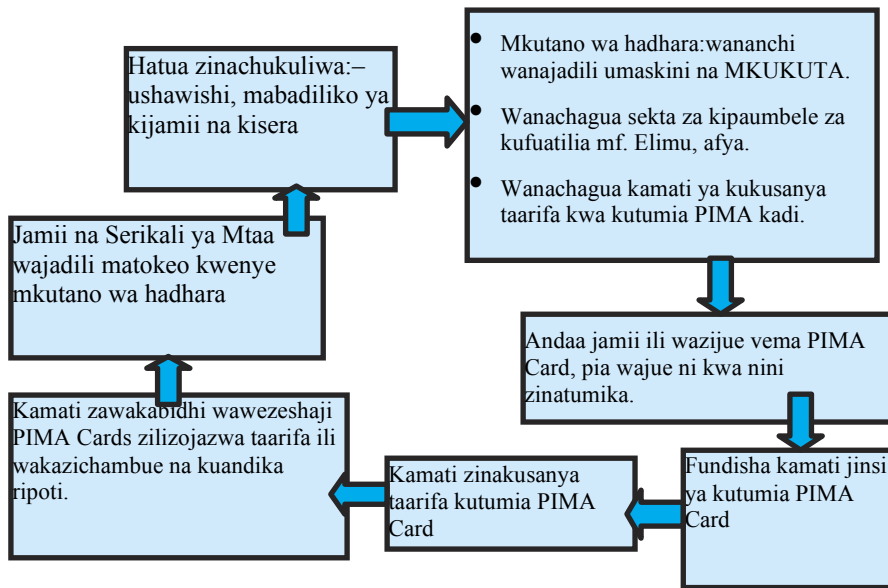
Mkutano wa hadhara:wananchi wanajadili umaskini na MKUKUTA.

Wanachagua sekta za kipaumbele za kufuatilia mf. Elimu, afya.

Wanachagua kamati ya kukusanya taarifa kwa kutumia PIMA kadi.

Andaa jamii ili wazijue vema PIMA Card, pia wajue ni kwa nini zinatumika.

Fundisha kamati jinsi ya kutumia PIMA Card

Kamati zinakusanya taarifa kutumia PIMA Card

Kamati zawakabidhi wawezeshaji PIMA Cards zilizojazwa taarifa ili wakazichambue na kuandika ripoti.

Jamii na Serikali ya Mtaa wajadili matokeo kwenye mkutano wa hadhara

Hatua zinachukuliwa:– ushawishi, mabadiliko ya kijamii na kisera